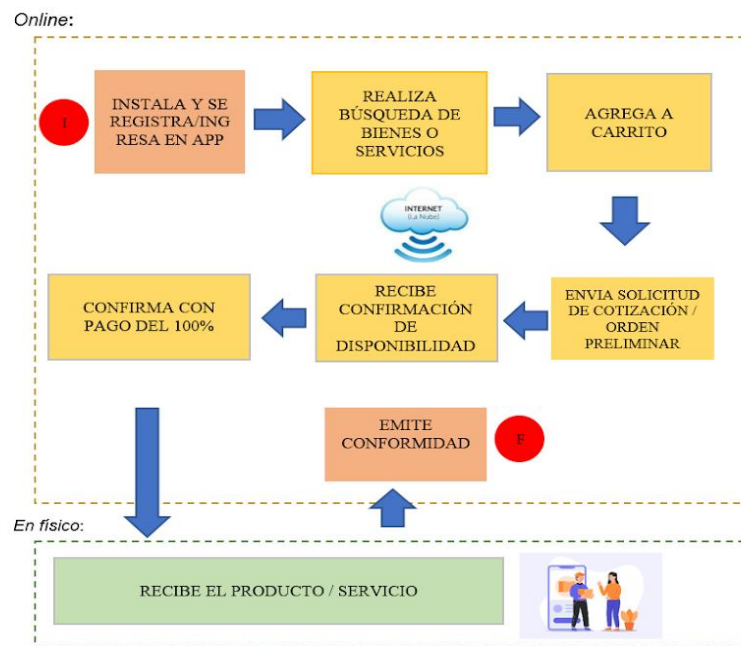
Online:

I

INSTALA Y SE REGISTRA/INGRESA EN APP

REALIZA BÚSQUEDA DE BIENES O SERVICIOS

AGREGA A CARRITO

INTERNET (La Nube)

ENVIA SOLICITUD DE COTIZACIÓN / ORDEN PRELIMINAR

RECIBE CONFIRMACIÓN DE DISPONIBILIDAD

CONFIRMA CON PAGO DEL 100%

EMITE CONFORMIDAD

F

En físico:

RECIBE EL PRODUCTO / SERVICIO